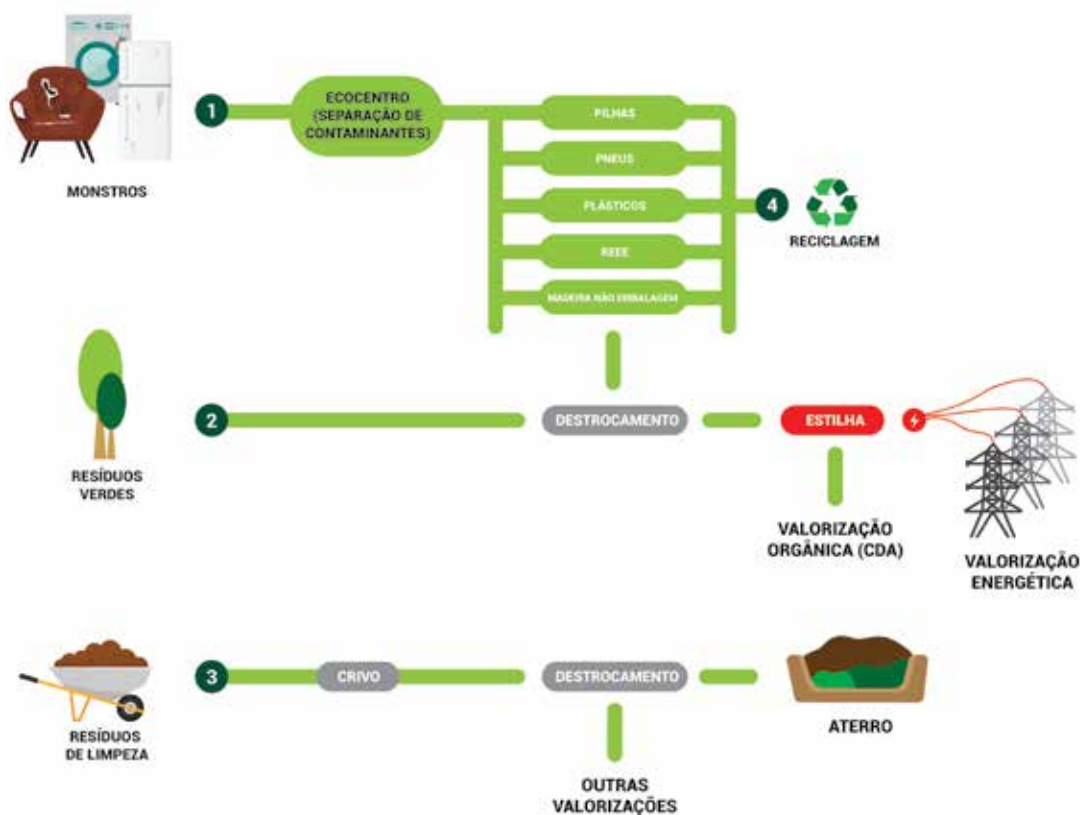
MONSTROS

1

ECOCENTRO (SEPARAÇÃO DE CONTAMINANTES)

PILHAS

PNEUS

PLÁSTICOS

REEE

MADEIRA NÃO EMBALAGEM

4

RECICLAGEM

RESÍDUOS VERDES

2

DESTROCAMENTO

ESTILHA

VALORIZAÇÃO ORGÂNICA (CDA)

VALORIZAÇÃO ENERGÉTICA

RESÍDUOS DE LIMPEZA

3

CRIVO

DESTROCAMENTO

ATERRO

OUTRAS VALORIZAÇÕES